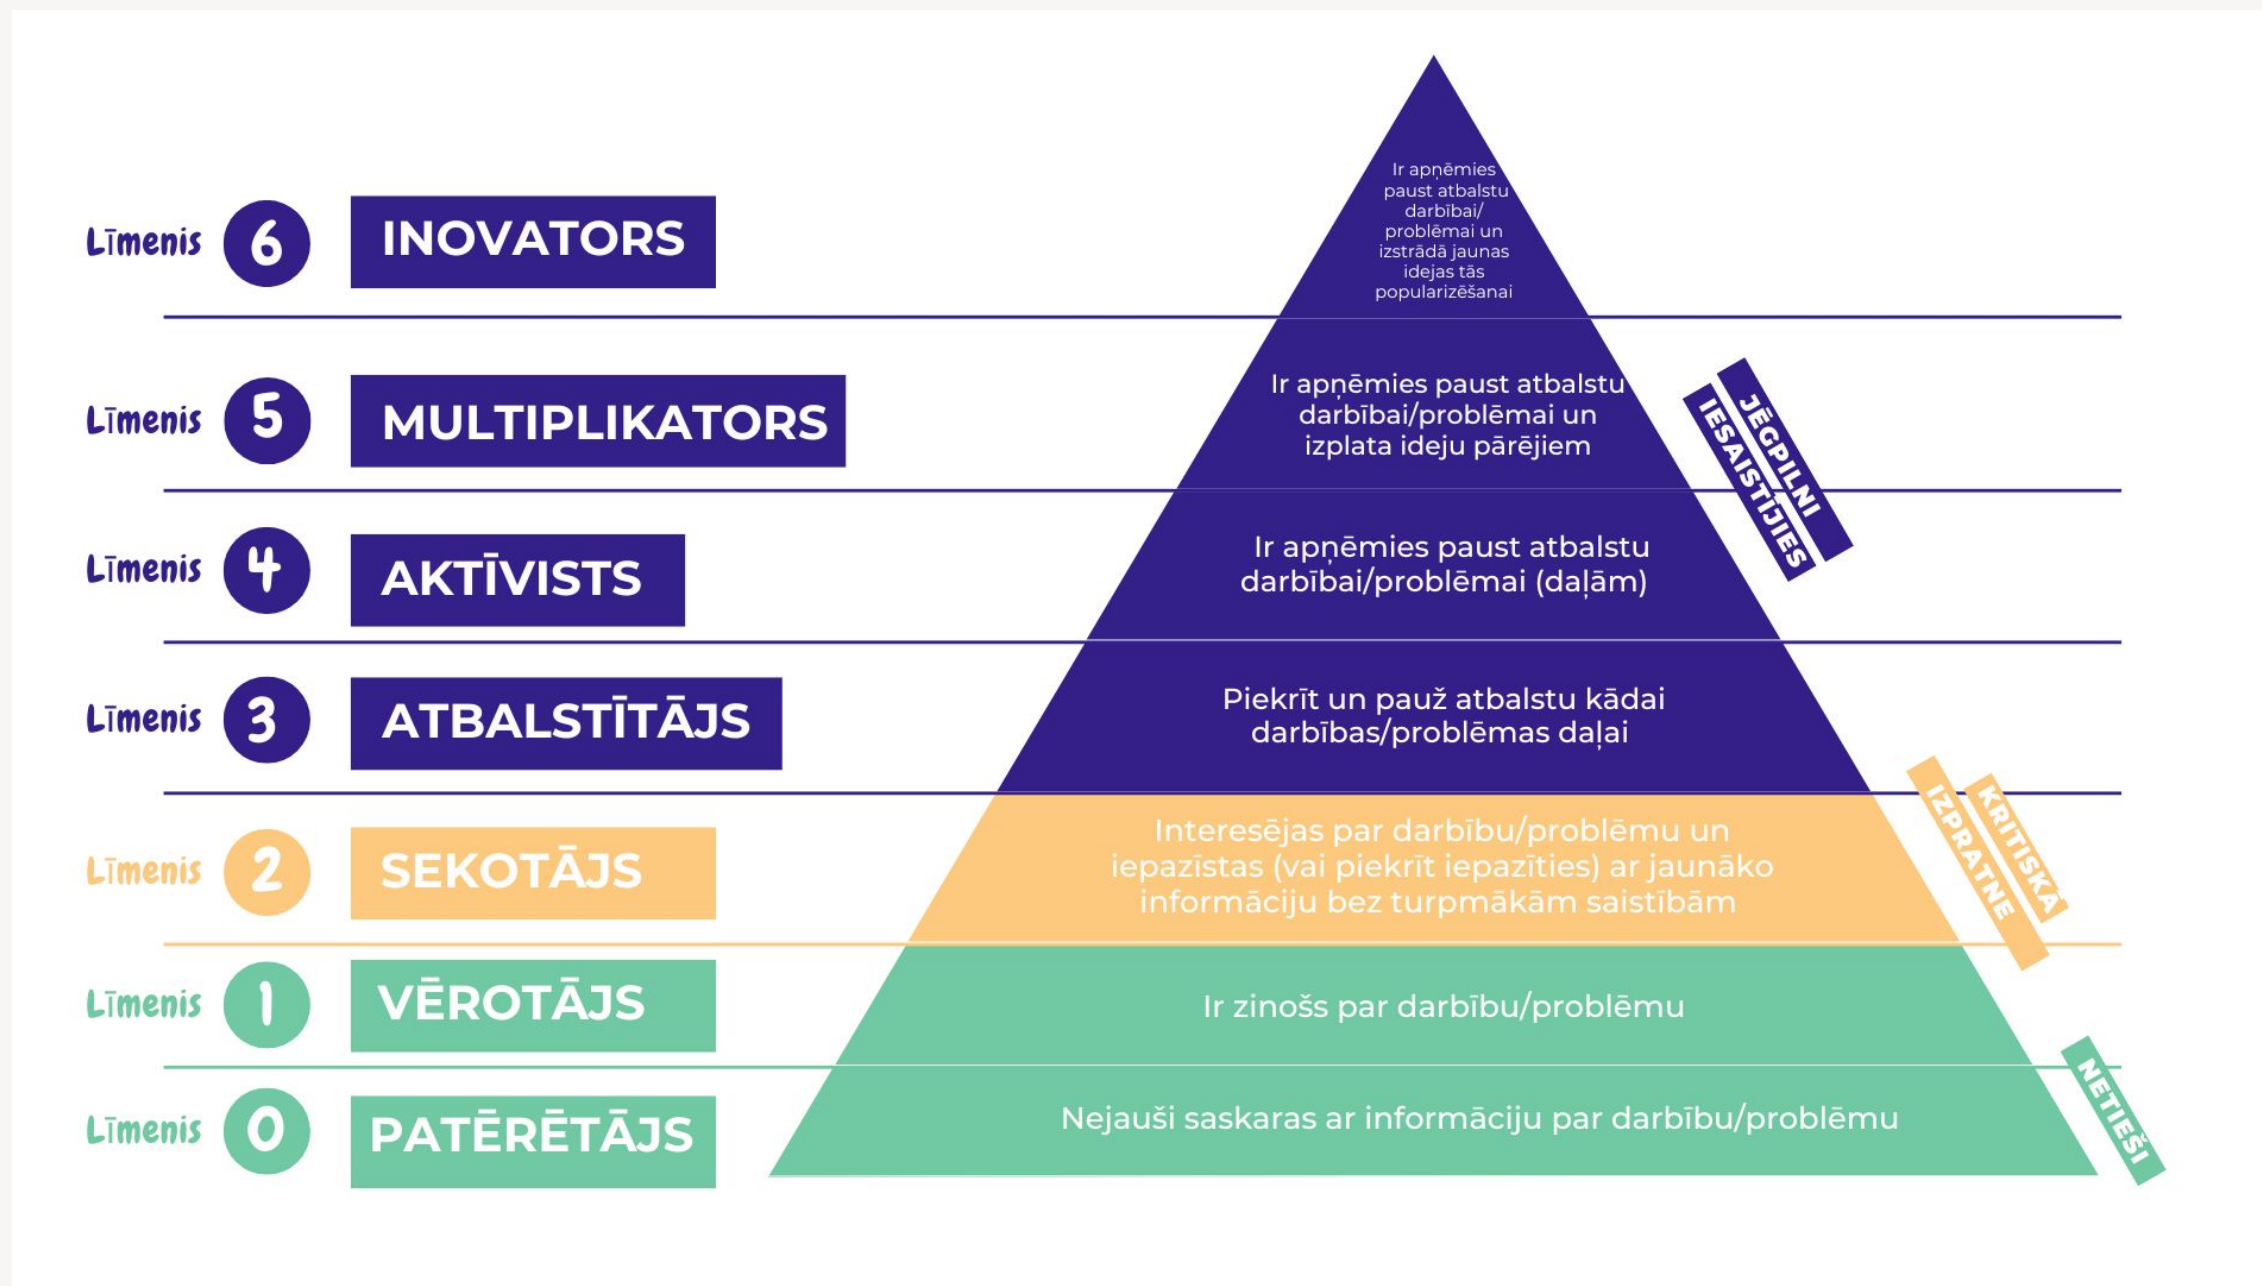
Līmenis 6 INOVATORS

Ir apņēmies paust atbalstu darbībai/problēmai un izstrādā jaunas idejas tās popularizēšanai

Līmenis 5 MULTIPLIKATORS

Ir apņēmies paust atbalstu darbībai/problēmai un izplata ideju pārējiem

JĒGPILNI IESAISTĪJIES

Līmenis 4 AKTĪVISTS

Ir apņēmies paust atbalstu darbībai/problēmai (daļām)

Līmenis 3 ATBALSTĪTĀJS

Piekrīt un pauž atbalstu kādai darbības/problēmas daļai

Līmenis 2 SEKOTĀJS

Interesējas par darbību/problēmu un iepazīstas (vai piekrīt iepazīties) ar jaunāko informāciju bez turpmākām saistībām

KRITISKA IZPRATNE

Līmenis 1 VĒROTĀJS

Ir zinošs par darbību/problēmu

Līmenis 0 PATĒRĒTĀJS

Nejauši saskaras ar informāciju par darbību/problēmu

NETIEŠI